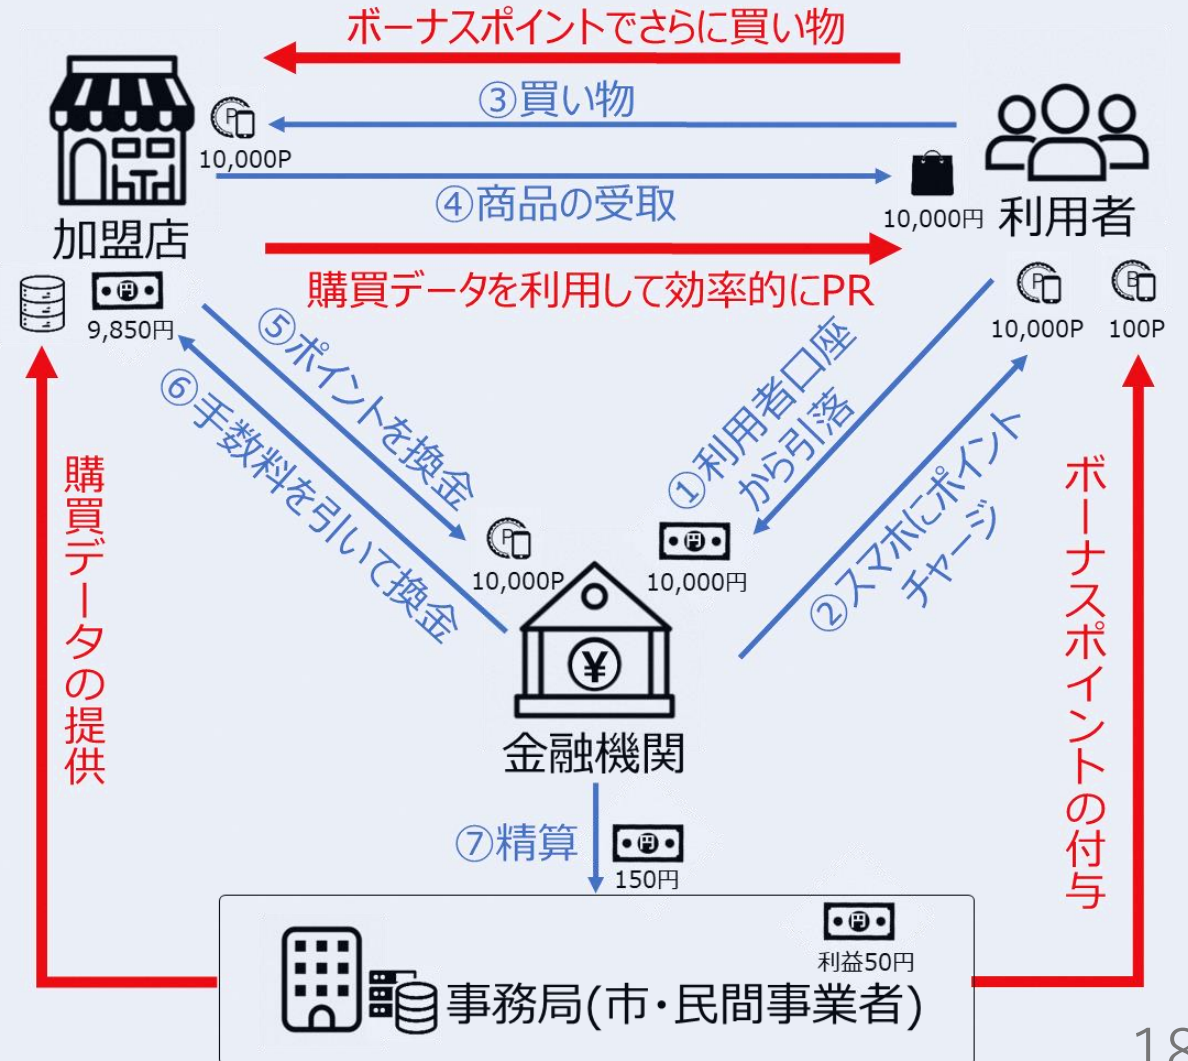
ボーナスポイントでさらに買い物

③買い物

10,000P

④商品の受取

10,000円

加盟店

利用者

購買データを利用して効率的にPR

9,850円

10,000P

100P

⑤ポイントを換金

⑥手数料を引いて換金

①利用者口座から引落

②スマホにポイントチャージ

10,000P

10,000円

購買データの提供

ボーナスポイントの付与

金融機関

⑦精算

150円

利益50円

事務局(市・民間事業者)

18